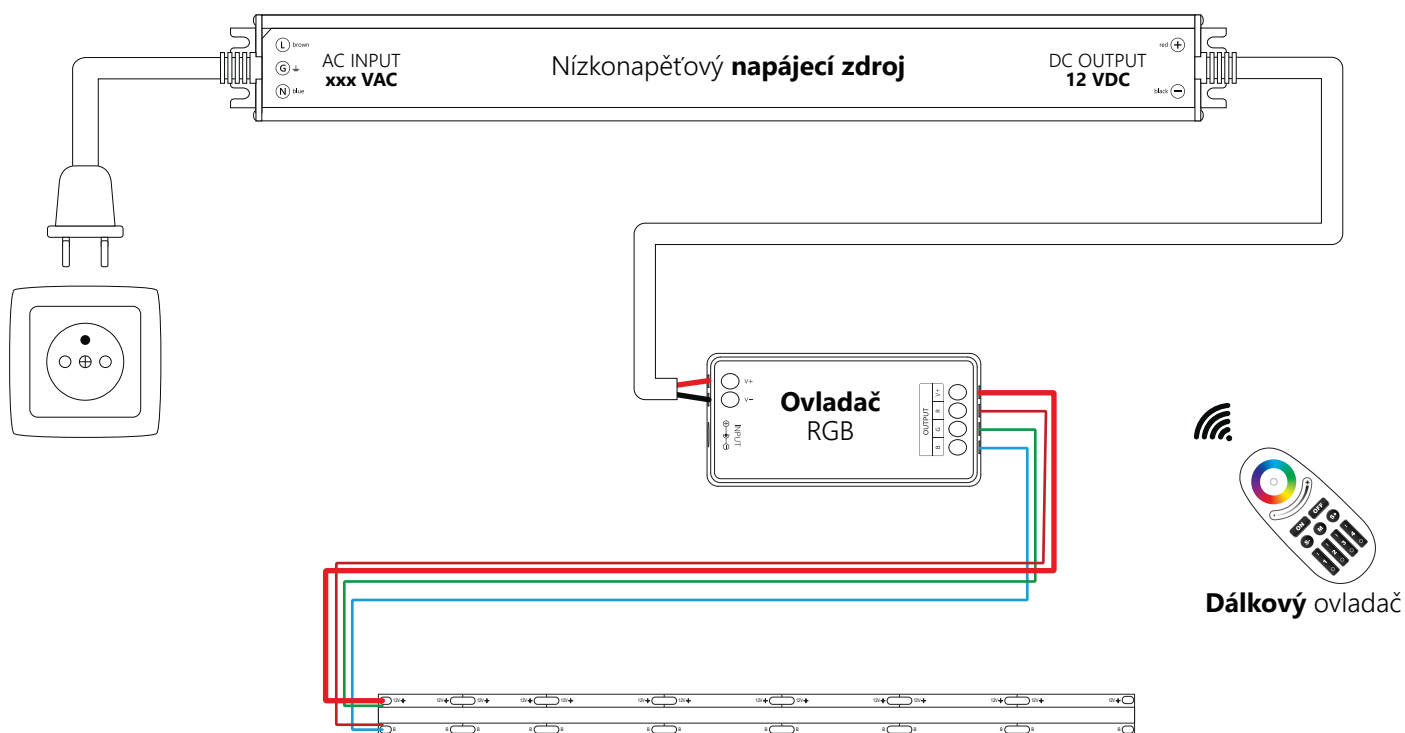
L brown
G ⏚
N blue
AC INPUT
xxx VAC

Nízkonapěťový **napájecí zdroj**

DC OUTPUT
12 VDC
red +
black −

V+
V−
INPUT

**Ovladač**
RGB

OUTPUT
V+
R
G
B

ON
OFF

**Dálkový** ovladač

12V+ 12V+ 12V+ 12V+ 12V+ 12V+ 12V+ 12V+ 12V+ 12V+ 12V+ 12V+ 12V+
R R R R R R R R R R R R R